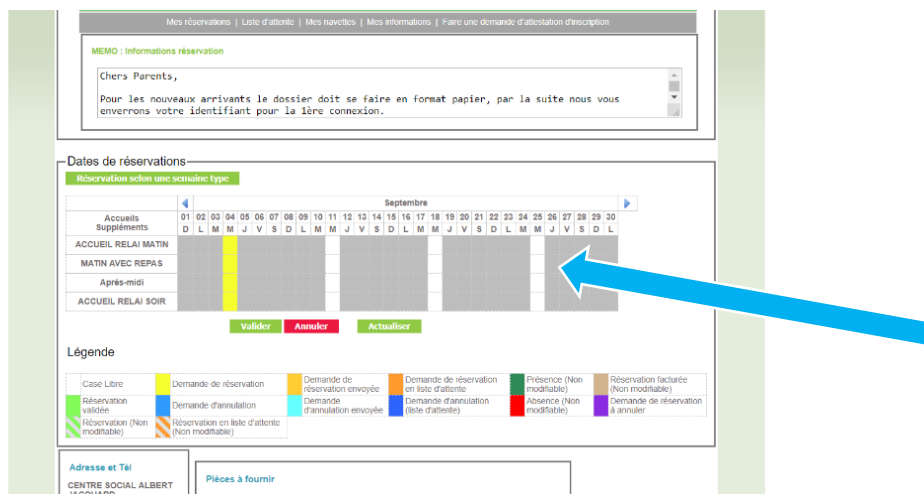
Mes réservations | Liste d'attente | Mes navettes | Mes informations | Faire une demande d'attestation d'inscription

MEMO : Informations réservation

Chers Parents,

Pour les nouveaux arrivants le dossier doit se faire en format papier, par la suite nous vous enverrons votre identifiant pour la 1ère connexion.

Dates de réservations

Réservation selon une semaine type

| Accueils Suppléments | 01 D | 02 L | 03 M | 04 M | 05 J | 06 V | 07 S | 08 D | 09 L | 10 M | 11 M | 12 J | 13 V | 14 S | 15 D | 16 L | 17 M | 18 M | 19 J | 20 V | 21 S | 22 D | 23 L | 24 M | 25 M | 26 J | 27 V | 28 S | 29 D | 30 L |
|---|---|---|---|---|---|---|---|---|---|---|---|---|---|---|---|---|---|---|---|---|---|---|---|---|---|---|---|---|---|---|
| ACCUEIL RELAI MATIN | | | | | | | | | | | | | | | | | | | | | | | | | | | | | | |
| MATIN AVEC REPAS | | | | | | | | | | | | | | | | | | | | | | | | | | | | | | |
| Après-midi | | | | | | | | | | | | | | | | | | | | | | | | | | | | | | |
| ACCUEIL RELAI SOIR | | | | | | | | | | | | | | | | | | | | | | | | | | | | | | |

Septembre

Valider Annuler Actualiser

Légende

| Case Libre | Demande de réservation | Demande de réservation envoyée | Demande de réservation en liste d'attente | Présence (Non modifiable) | Réservation facturée (Non modifiable) |
|---|---|---|---|---|---|
| Réservation validée | Demande d'annulation | Demande d'annulation envoyée | Demande d'annulation (liste d'attente) | Absence (Non modifiable) | Demande de réservation à annuler |
| Réservation (Non modifiable) | Réservation en liste d'attente (Non modifiable) | | | | |

Adresse et Tél

CENTRE SOCIAL ALBERT JACQUARD

Pièces à fournir